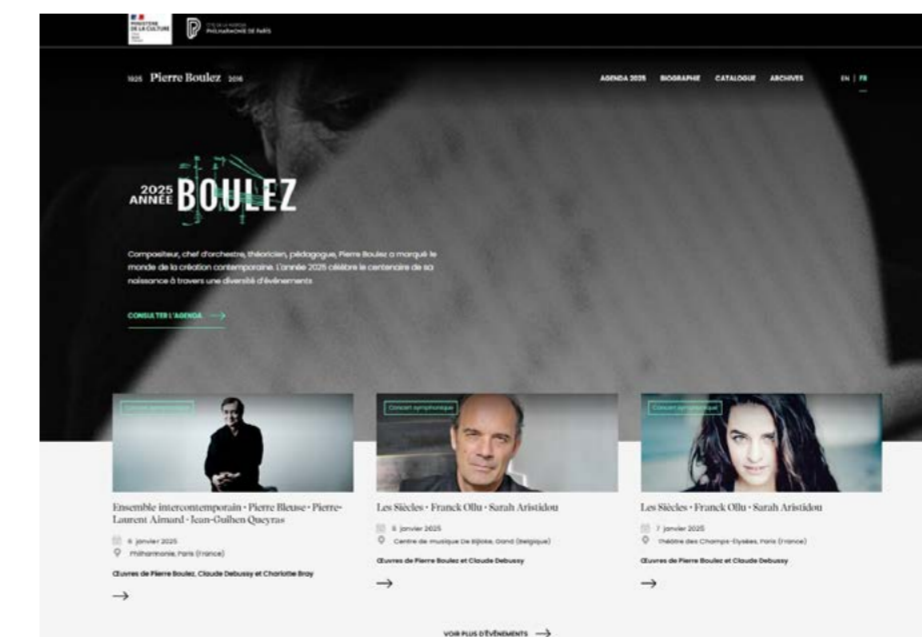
MINISTÈRE DE LA CULTURE

CITÉ DE LA MUSIQUE PHILHARMONIE DE PARIS

1925 Pierre Boulez 2016

AGENDA 2025 BIOGRAPHIE CATALOGUE ARCHIVES

EN | FR

2025 ANNÉE BOULEZ

Compositeur, chef d'orchestre, théoricien, pédagogue, Pierre Boulez a marqué le monde de la création contemporaine. L'année 2025 célèbre le centenaire de sa naissance à travers une diversité d'événements

CONSULTER L'AGENDA

Concert symphonique

Ensemble intercontemporain · Pierre Bleuse · Pierre-Laurent Aimard · Jean-Guihen Queyras

6 janvier 2025

Philharmonie, Paris (France)

Œuvres de Pierre Boulez, Claude Debussy et Charlotte Bray

Concert symphonique

Les Siècles · Franck Ollu · Sarah Aristidou

6 janvier 2025

Centre de musique De Bijloke, Gand (Belgique)

Œuvres de Pierre Boulez et Claude Debussy

Concert symphonique

Les Siècles · Franck Ollu · Sarah Aristidou

7 janvier 2025

Théâtre des Champs-Élysées, Paris (France)

Œuvres de Pierre Boulez et Claude Debussy

VOIR PLUS D'ÉVÉNEMENTS